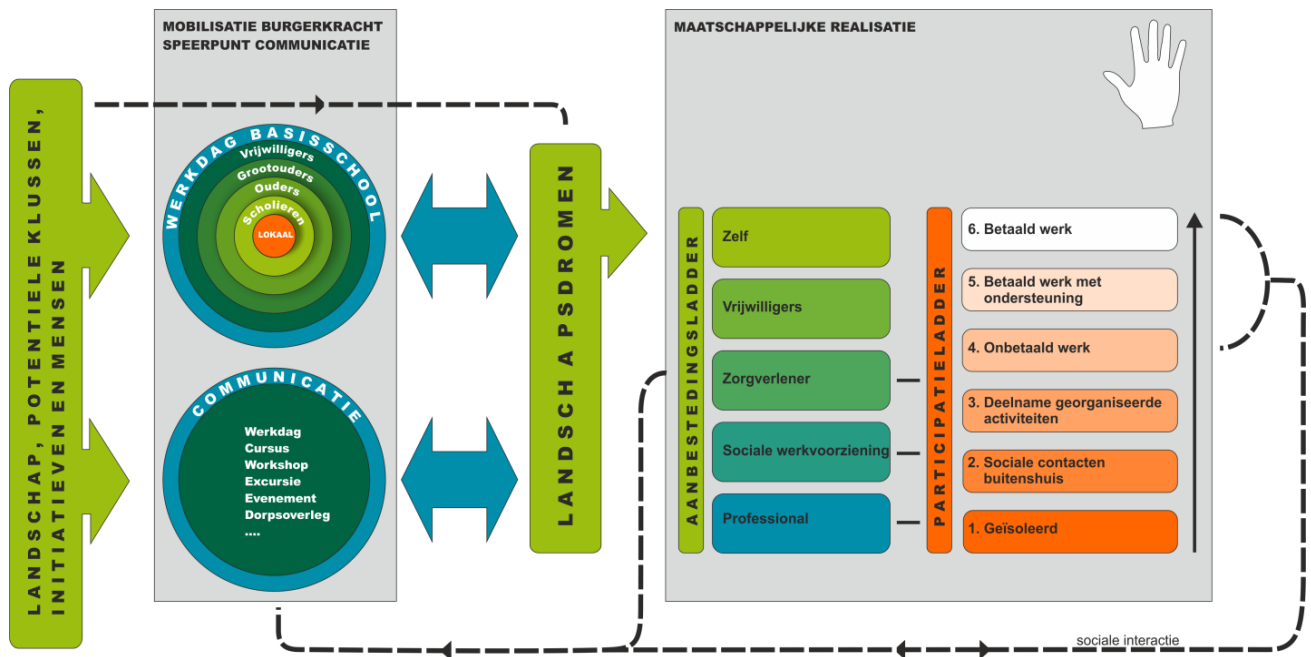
LANDSCHAP, POTENTIELE KLUSSEN, INITIATIEVEN EN MENSEN

MOBILISATIE BURGERKRACHT
SPEERPUNT COMMUNICATIE

WERKDAG BASISSCHOOL
Vrijwilligers
Grootouders
Ouders
Scholieren
LOKAAL

COMMUNICATIE
Werkdag
Cursus
Workshop
Excursie
Evenement
Dorpsoverleg
....

LANDSCHAPSDROMEN

MAATSCHAPPELIJKE REALISATIE

AANBESTEDINGSLADDER
Zelf
Vrijwilligers
Zorgverlener
Sociale werkvoorziening
Professional

PARTICIPATIELADDER
6. Betaald werk
5. Betaald werk met ondersteuning
4. Onbetaald werk
3. Deelname georganiseerde activiteiten
2. Sociale contacten buitenshuis
1. Geïsoleerd

sociale interactie